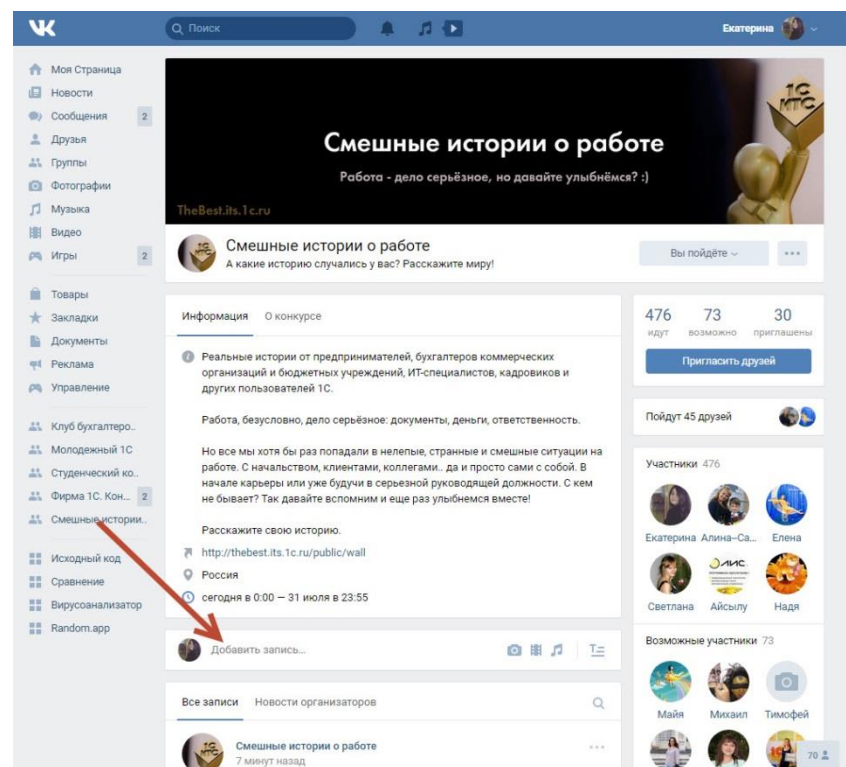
Поиск

Екатерина

Моя Страница
Новости
Сообщения 2
Друзья
Группы
Фотографии
Музыка
Видео
Игры 2

Товары
Закладки
Документы
Реклама
Управление

Клуб бухгалтеро..
Молодежный 1С
Студенческий ко..
Фирма 1С. Кон... 2
Смешные истории..

Исходный код
Сравнение
Вирусоанализатор
Random.app

1С МТС

Смешные истории о работе

Работа - дело серьёзное, но давайте улыбнёмся? :)

TheBest.its.1c.ru

Смешные истории о работе
А какие историю случались у вас? Расскажите миру!

Вы пойдёте

Информация О конкурсе

Реальные истории от предпринимателей, бухгалтеров коммерческих организаций и бюджетных учреждений, ИТ-специалистов, кадровиков и других пользователей 1С.

Работа, безусловно, дело серьёзное: документы, деньги, ответственность.

Но все мы хотя бы раз попадали в нелепые, странные и смешные ситуации на работе. С начальством, клиентами, коллегами.. да и просто сами с собой. В начале карьеры или уже будучи в серьезной руководящей должности. С кем не бывает? Так давайте вспомним и еще раз улыбнемся вместе!

Расскажите свою историю.

http://thebest.its.1c.ru/public/wall

Россия

сегодня в 0:00 — 31 июля в 23:55

Добавить запись...

Все записи Новости организаторов

Смешные истории о работе
7 минут назад

476 идут
73 возможно
30 приглашены

Пригласить друзей

Пойдут 45 друзей

Участники 476

Екатерина Алина–Са... Елена

Светлана Айсылу Надя

Возможные участники 73

Майя Михаил Тимофей

70